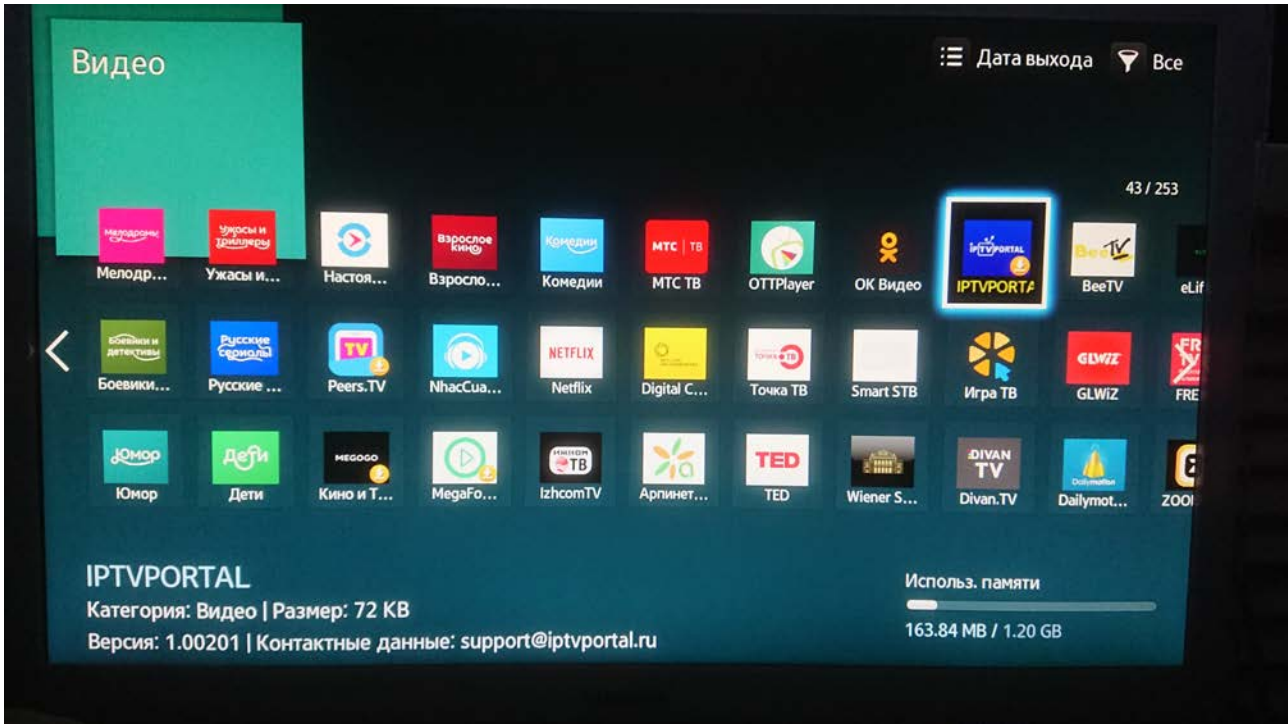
Видео

Дата выхода Все

43 / 253

Мелодрамы Мелодр…
Ужасы и триллеры Ужасы и…
Настоя…
Взрослое кино Взросло…
Комедии Комедии
МТС | ТВ МТС ТВ
OTTPlayer
OK Видео
IPTVPORTAL IPTVPORTA
BeeTV BeeTV
eLif

Боевики и детективы Боевики…
Русские сериалы Русские …
TV Peers.TV
NhacCua…
NETFLIX Netflix
Digital C…
Точка ТВ Точка ТВ
Smart STB
Игра ТВ
GLWiZ GLWiZ
FRE

Юмор Юмор
Дети Дети
MEGOGO Кино и Т…
MegaFo…
ИЖКОМ ТВ IzhcomTV
Арпинет…
TED TED
Wiener S…
DIVAN TV Divan.TV
Dailymotion Dailymot…
ZOO

IPTVPORTAL
Категория: Видео | Размер: 72 KB
Версия: 1.00201 | Контактные данные: support@iptvportal.ru

Использ. памяти
163.84 MB / 1.20 GB